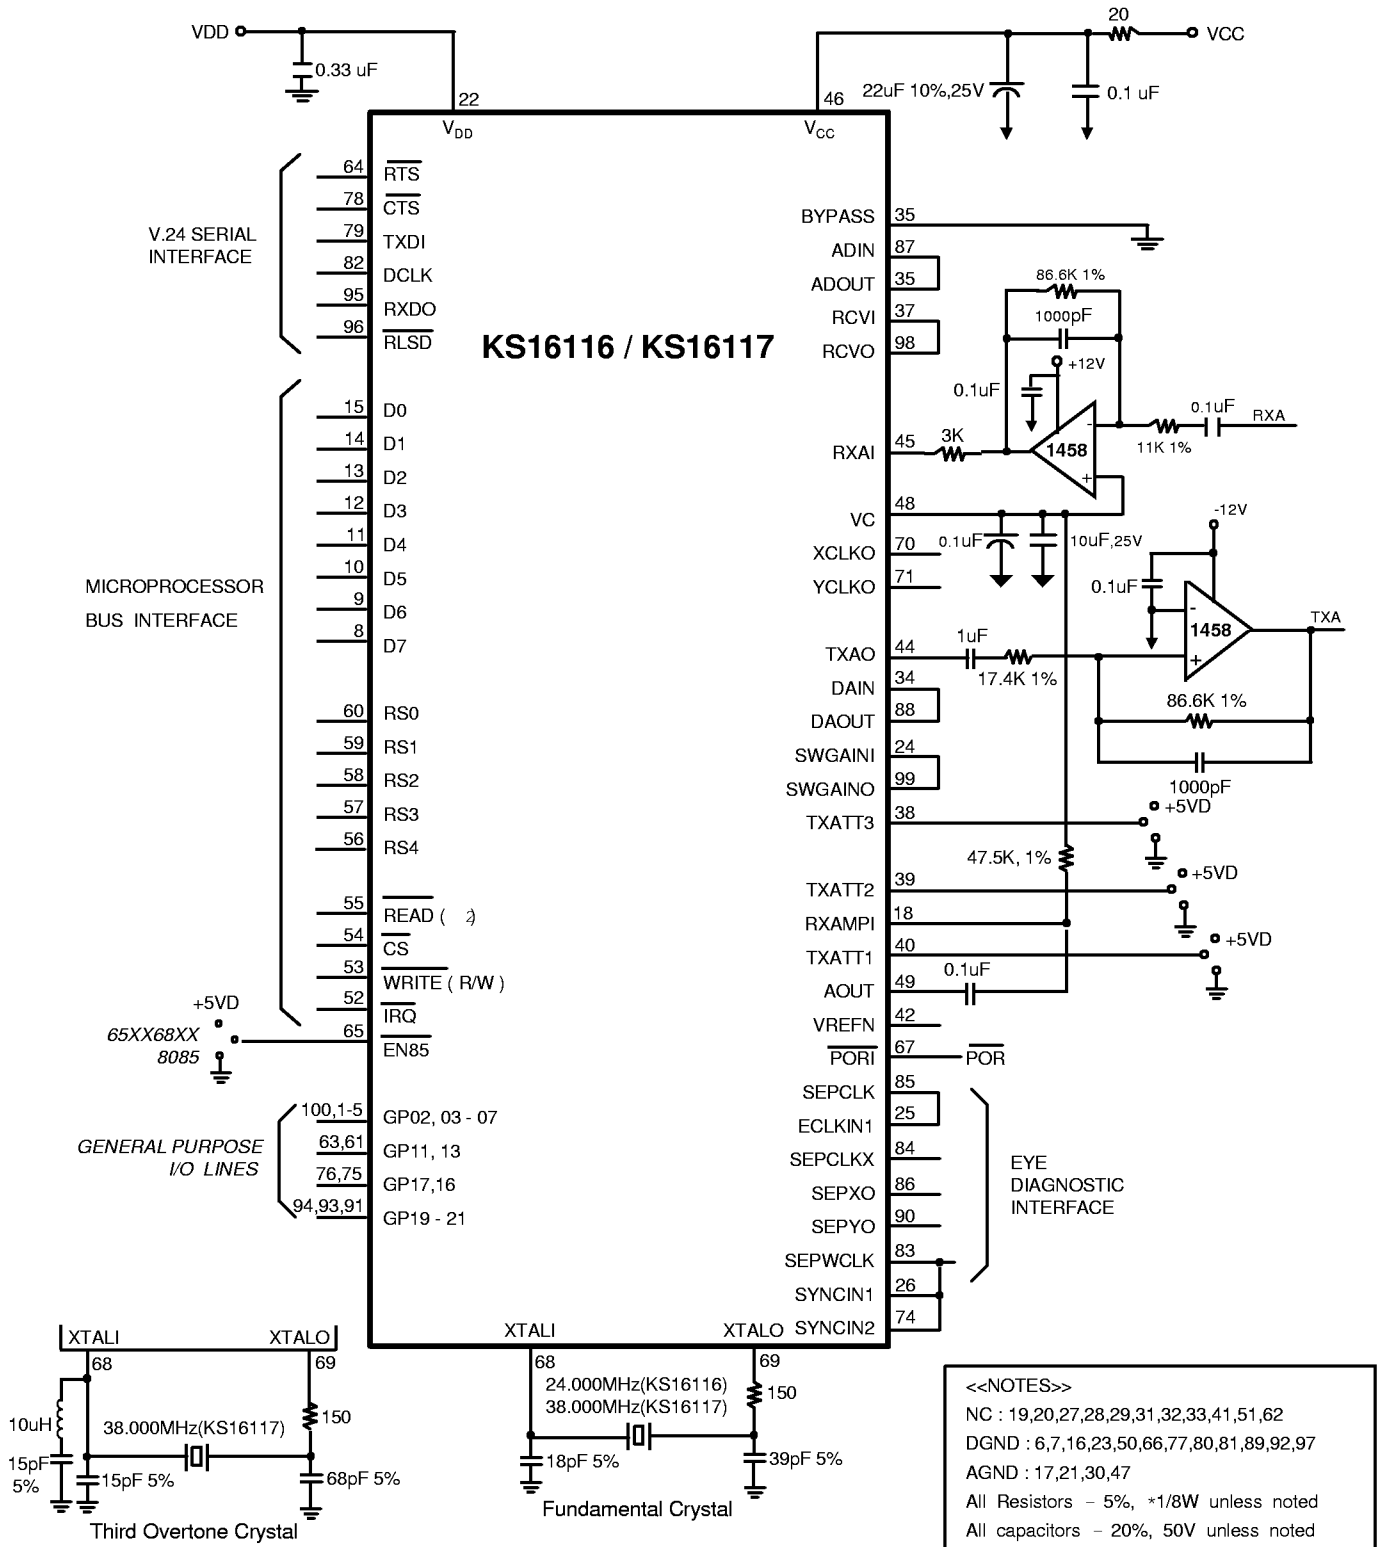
VDD
0.33 uF
22
$V_{DD}$
46
$V_{CC}$
20
VCC
22uF 10%,25V
0.1 uF

V.24 SERIAL INTERFACE
64 $\overline{RTS}$
78 $\overline{CTS}$
79 TXDI
82 DCLK
95 RXDO
96 $\overline{RLSD}$

KS16116 / KS16117

MICROPROCESSOR BUS INTERFACE
15 D0
14 D1
13 D2
12 D3
11 D4
10 D5
9 D6
8 D7
60 RS0
59 RS1
58 RS2
57 RS3
56 RS4
55 $\overline{READ}$ ( 2)
54 $\overline{CS}$
53 $\overline{WRITE}$ ( R/W )
52 $\overline{IRQ}$
+5VD
65XX68XX
8085
65 $\overline{EN85}$

GENERAL PURPOSE I/O LINES
100,1-5 GP02, 03 - 07
63,61 GP11, 13
76,75 GP17,16
94,93,91 GP19 - 21

BYPASS 35
ADIN 87
ADOUT 35
RCVI 37
RCVO 98
86.6K 1%
1000pF
+12V
0.1uF
RXAI 45
3K
1458
0.1uF
RXA
11K 1%
VC 48
0.1uF
10uF,25V
XCLKO 70
YCLKO 71
-12V
0.1uF
1458
TXA
TXAO 44
1uF
17.4K 1%
DAIN 34
DAOUT 88
86.6K 1%
SWGAINI 24
SWGAINO 99
1000pF
TXATT3 38
+5VD
47.5K, 1%
TXATT2 39
+5VD
RXAMPI 18
TXATT1 40
+5VD
0.1uF
AOUT 49
VREFN 42
$\overline{PORI}$ 67
$\overline{POR}$
SEPCLK 85
ECLKIN1 25
SEPCLKX 84
SEPXO 86
SEPYO 90
SEPWCLK 83
SYNCIN1 26
SYNCIN2 74
EYE DIAGNOSTIC INTERFACE
XTALI
XTALO

XTALI
XTALO
68
69
10uH
38.000MHz(KS16117)
150
15pF 5%
15pF 5%
68pF 5%
Third Overtone Crystal

68
69
24.000MHz(KS16116)
38.000MHz(KS16117)
150
18pF 5%
39pF 5%
Fundamental Crystal

<<NOTES>>
NC : 19,20,27,28,29,31,32,33,41,51,62
DGND : 6,7,16,23,50,66,77,80,81,89,92,97
AGND : 17,21,30,47
All Resistors - 5%, *1/8W unless noted
All capacitors - 20%, 50V unless noted